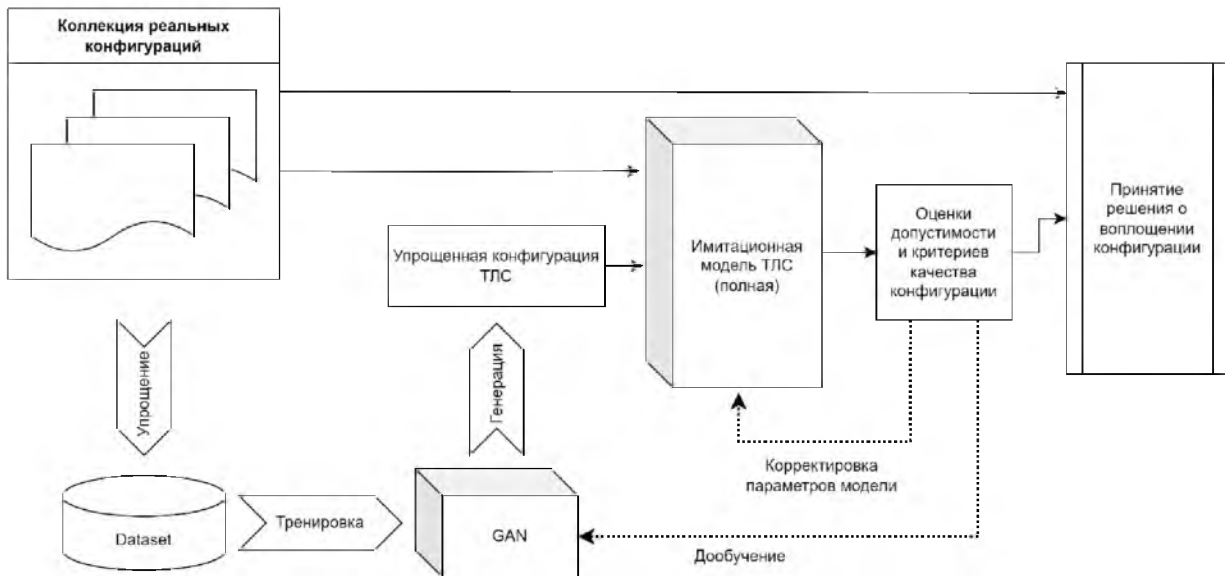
Коллекция реальных конфигураций

Упрощенная конфигурация ТЛС

Имитационная модель ТЛС (полная)

Оценки допустимости и критериев качества конфигурации

Принятие решения о воплощении конфигурации

Упрощение

Генерация

Корректировка параметров модели

Dataset

Тренировка

GAN

Дообучение